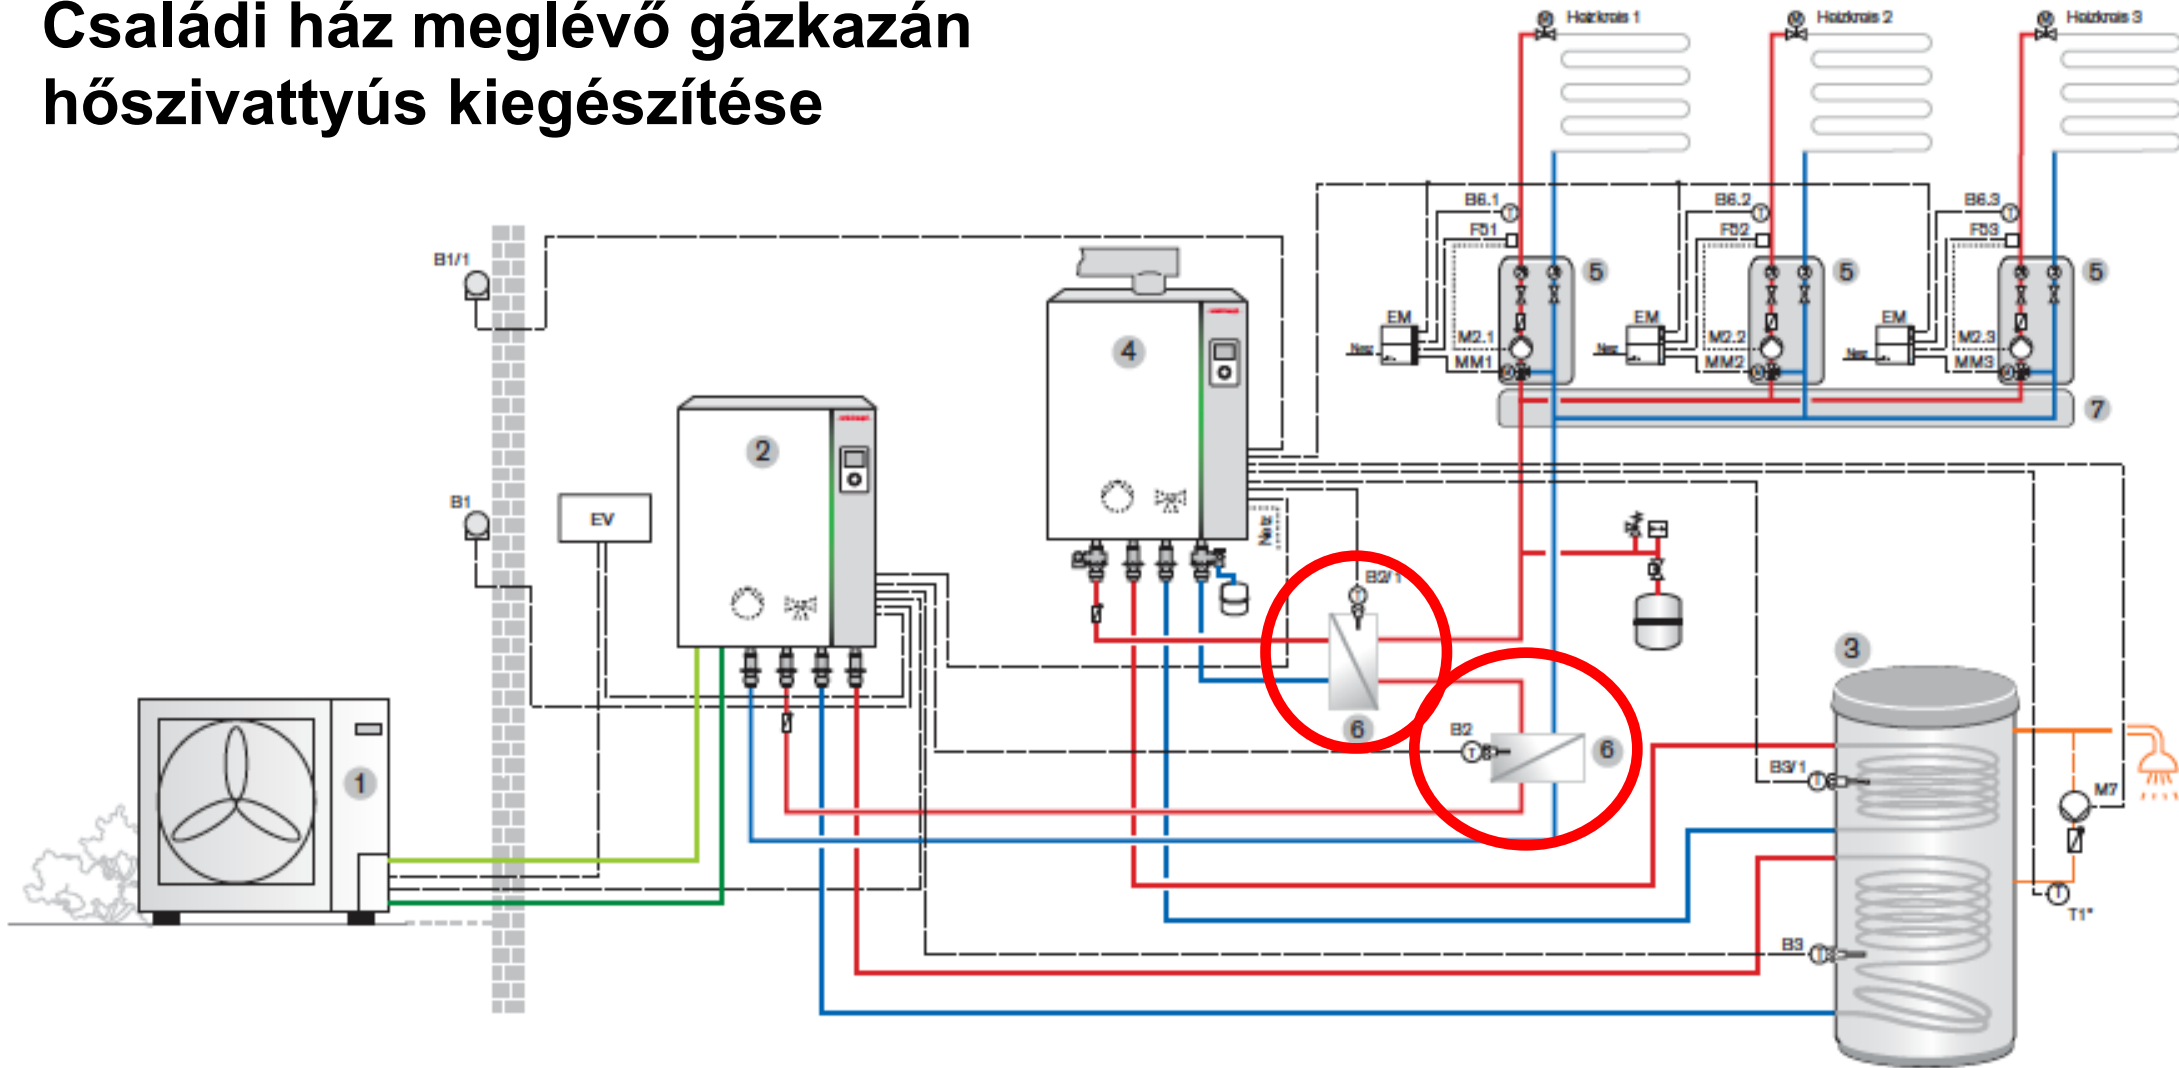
Családi ház meglévő gázkazán hőszivattyús kiegészítése

Heizkreis 1
Heizkreis 2
Heizkreis 3

B6.1
F51
B6.2
F52
B6.3
F53

5
5
5

EM
EM
EM
Netz
Netz
Netz
M2.1
MM1
M2.2
MM2
M2.3
MM3

7

B1/1
4
B1
EV
2
Netz
B2/1
6
B2
6
3
B3/1
M7
T1*
B3
1